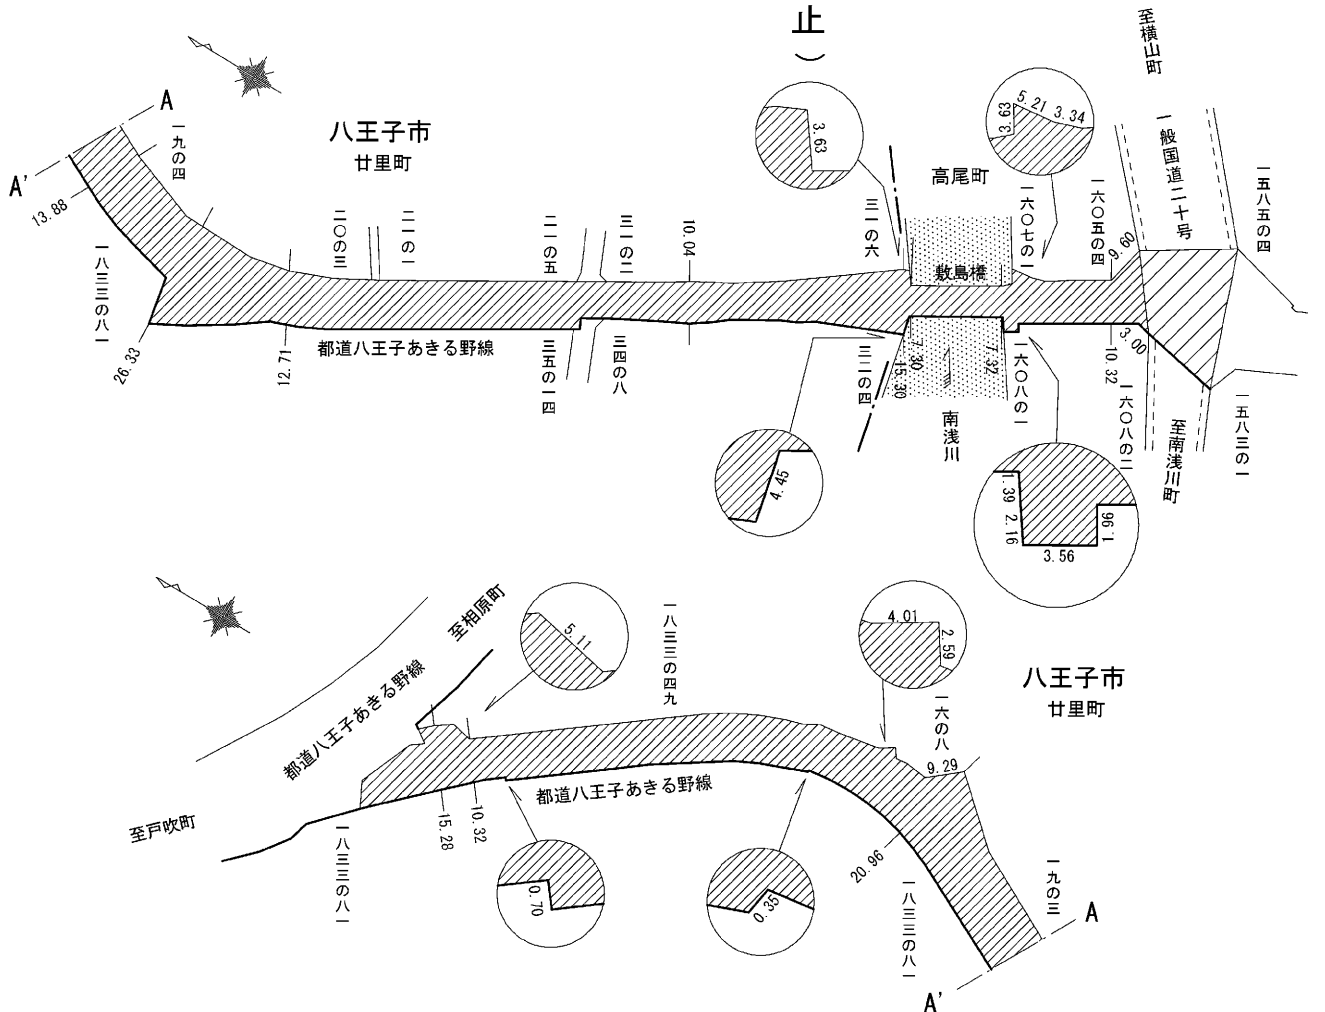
止
至横山町
A
A'
八王子市
廿里町
一九の四
13.88
一八三三の八一
26.33
二〇の三
二一の一
二一の五
三一の二
10.04
三一の六
高尾町
一六〇七の一
一六〇五の四
9.60
一般国道二十号
一五八五の四
敷島橋
3.63
5.21
3.34
3.63
12.71
都道八王子あきる野線
三五の一四
三四の八
三一の四
7.30
15.30
7.32
一六〇八の一
南浅川
3.00
10.32
一六〇八の二
至南浅川町
一五八三の一
4.45
1.39
2.16
3.56
1.96
至相原町
5.11
一八三三の四九
4.01
2.59
八王子市
廿里町
一六の八
9.29
都道八王子あきる野線
都道八王子あきる野線
至戸吹町
15.28
10.32
一八三三の八一
0.70
0.35
20.96
一八三三の八一
一九の三
A
A'